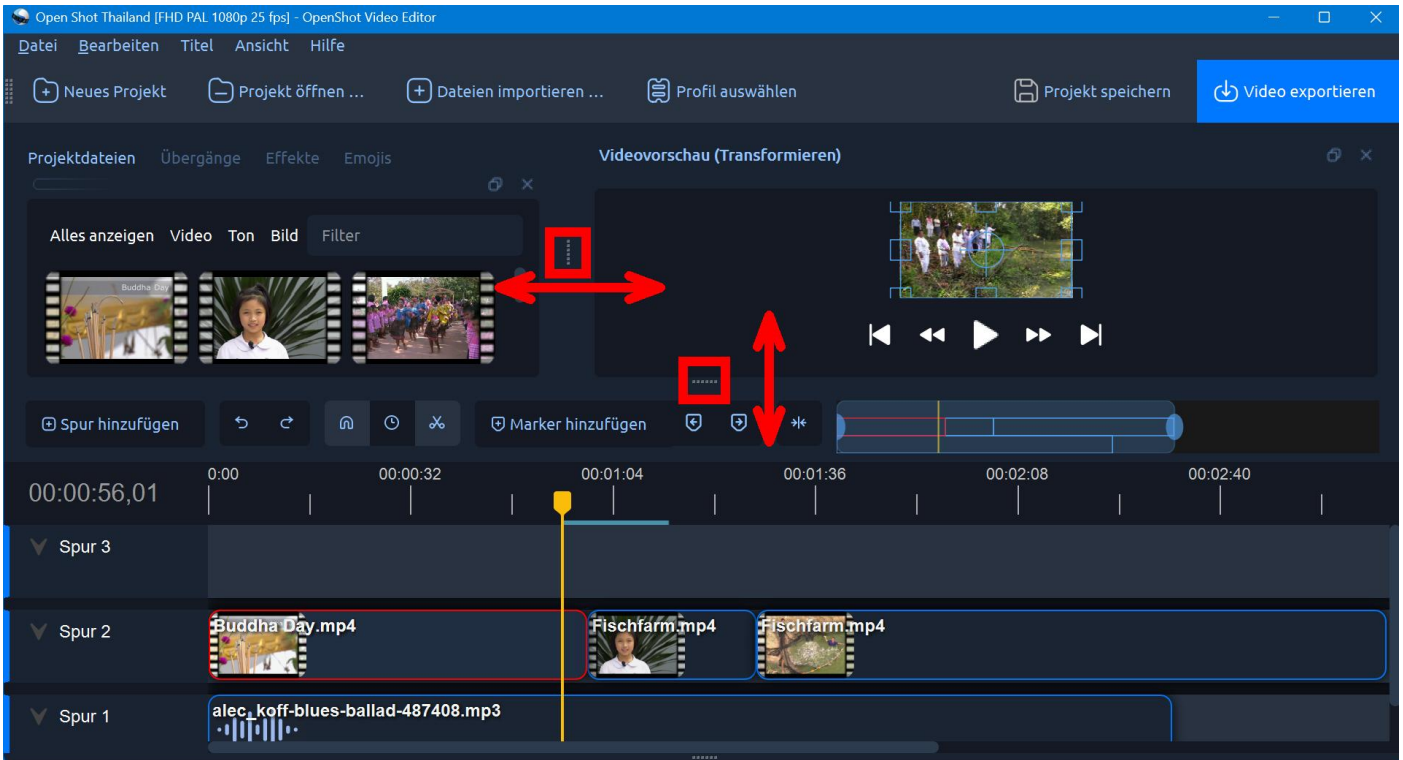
Open Shot Thailand [FHD PAL 1080p 25 fps] - OpenShot Video Editor

Datei Bearbeiten Titel Ansicht Hilfe

Neues Projekt
Projekt öffnen ...
Dateien importieren ...
Profil auswählen
Projekt speichern
Video exportieren

Projektdateien Übergänge Effekte Emojis

Videovorschau (Transformieren)

Alles anzeigen Video Ton Bild Filter

Buddha Day

Spur hinzufügen
Marker hinzufügen

00:00:56,01
0:00 00:00:32 00:01:04 00:01:36 00:02:08 00:02:40

Spur 3
Spur 2
Buddha Day.mp4
Fischfarm.mp4
Fischfarm.mp4
Spur 1
alec_koff-blues-ballad-487408.mp3